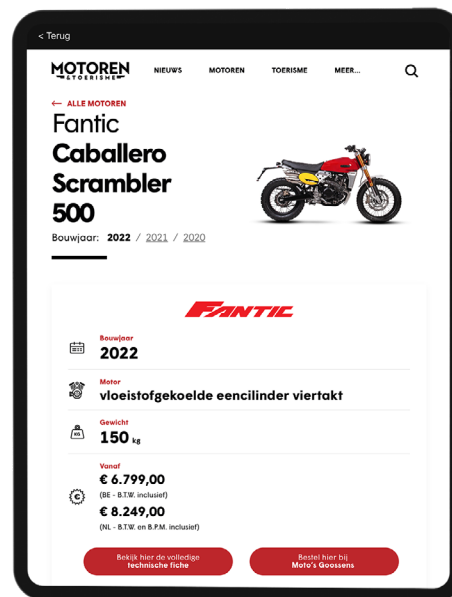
< Terug

MOTOREN & TOERISME

NIEUWS MOTOREN TOERISME MEER...

← ALLE MOTOREN

Fantic
Caballero Scrambler 500

Bouwjaar: 2022 / 2021 / 2020

FANTIC

Bouwjaar
2022

Motor
vloeistofgekoelde eencilinder viertakt

KG
Gewicht
150 kg

Vanaf
€ 6.799,00
(BE - B.T.W. inclusief)
€ 8.249,00
(NL - B.T.W. en B.P.M. inclusief)

Bekijk hier de volledige technische fiche

Bestel hier bij Moto's Goossens